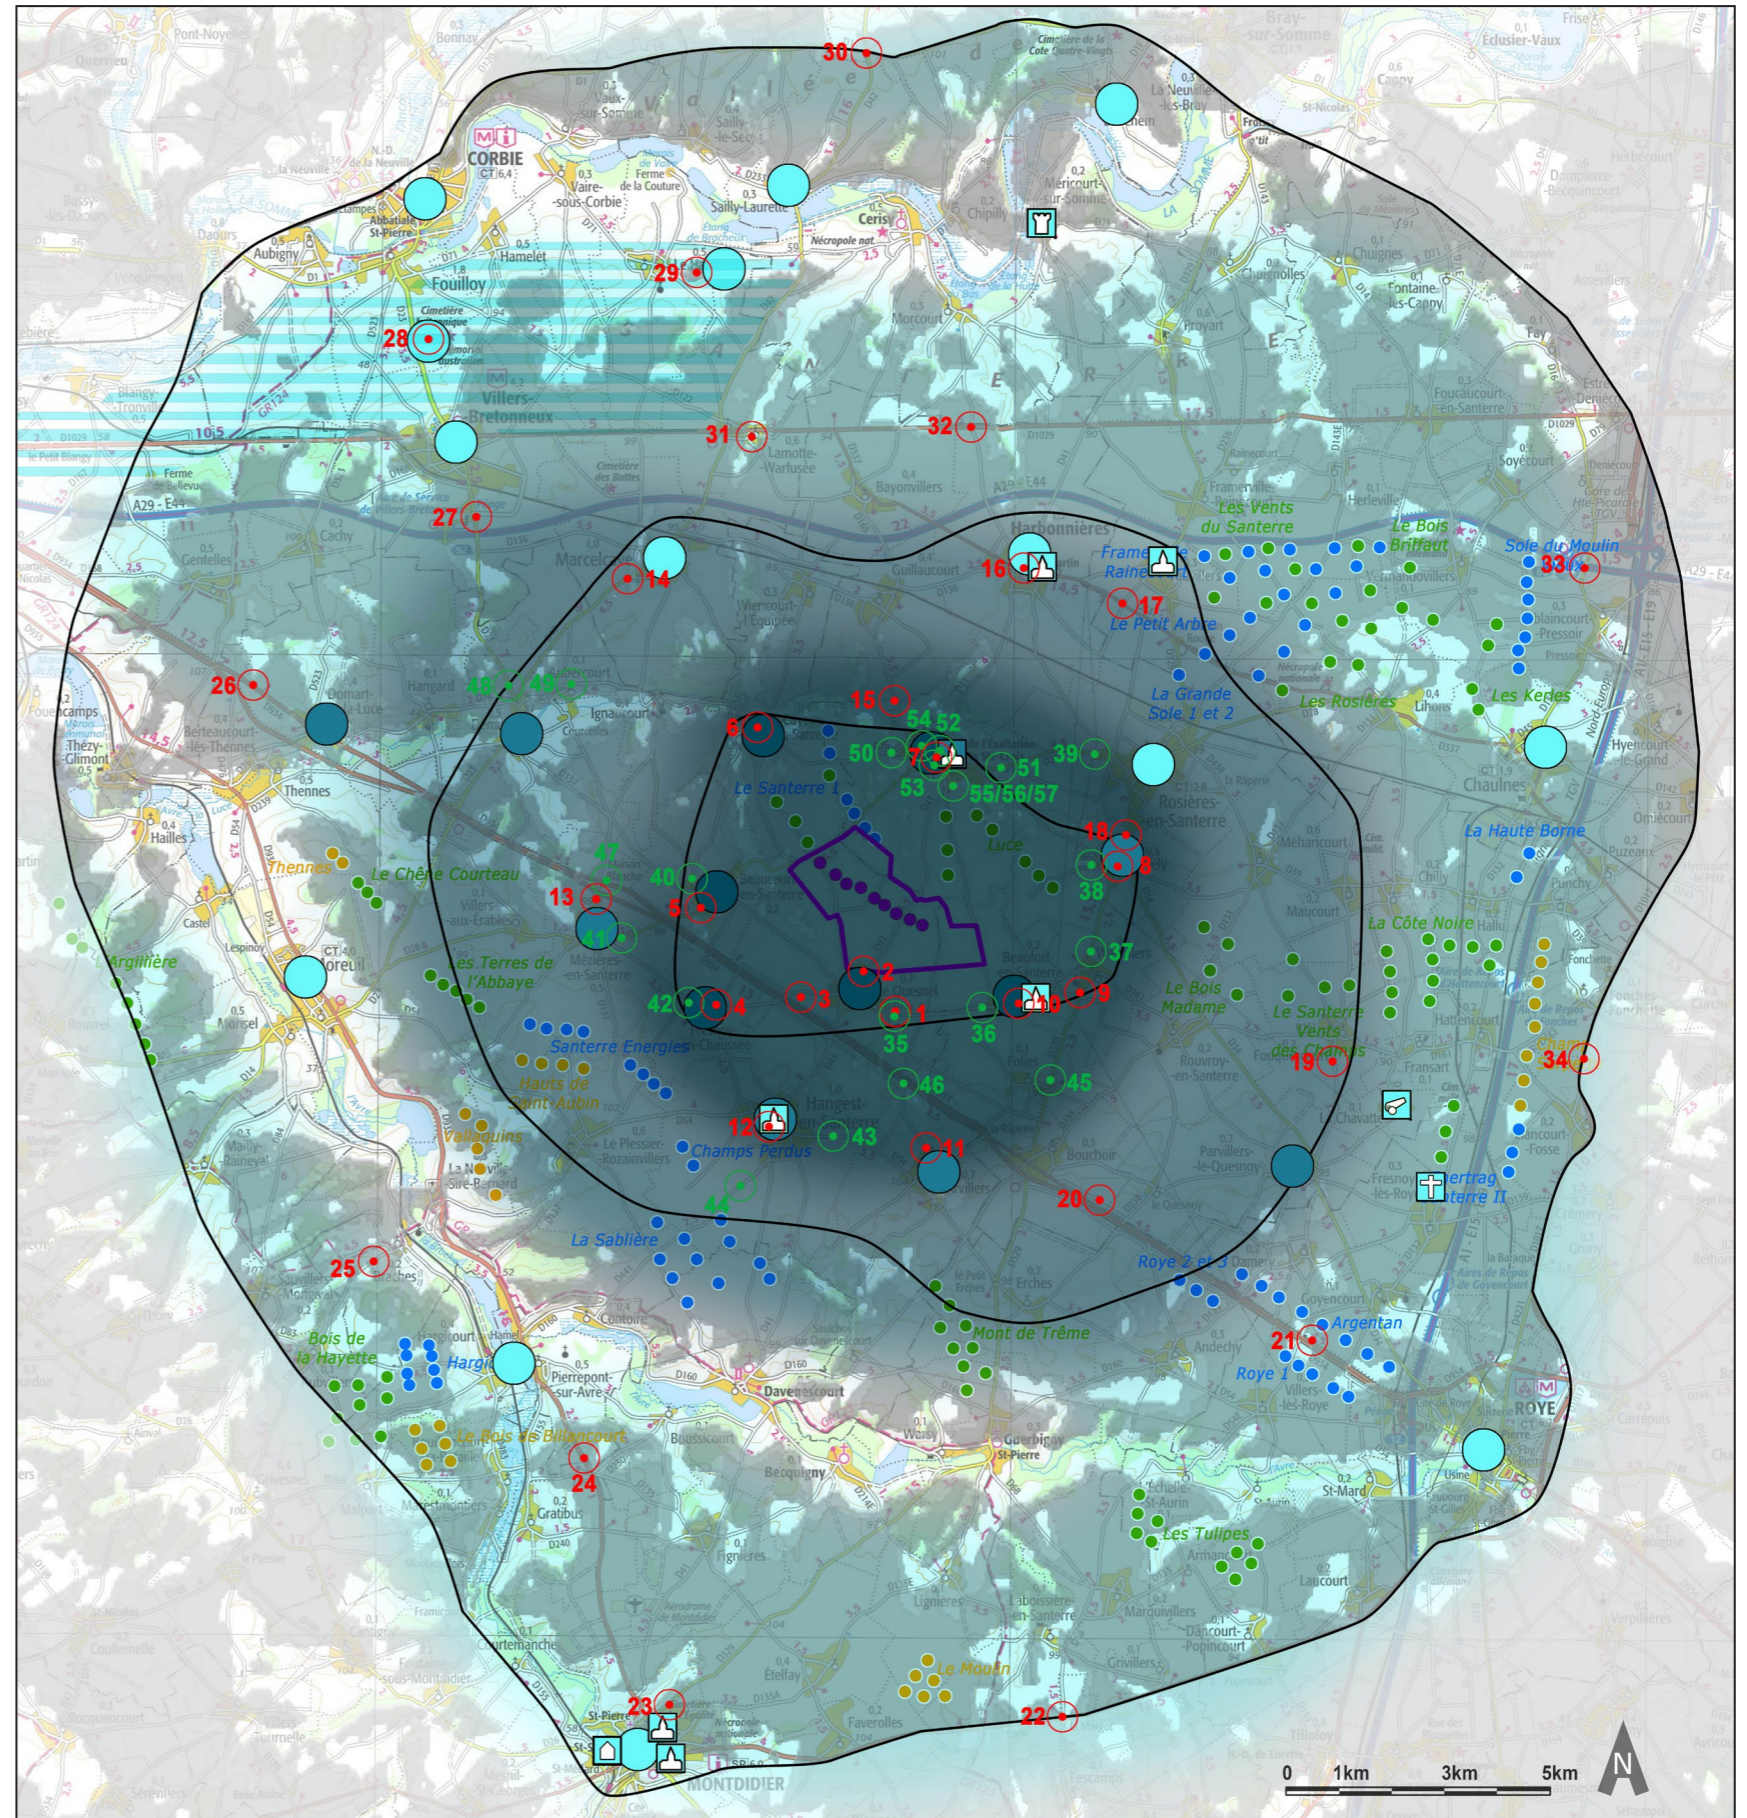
30
CORBIE
Fouilloy
29
28
Villers-Bretonneux
31
32
27
14
16
17
33
Les Vents du Santerre
Le Bois Briffaut
Sole du Moulin
Framerville Rainecourt
Le Petit Arbre
La Grande Sole 1 et 2
Les Rosières
Les Kerles
26
48
49
15
6
54
52
50
51
39
53
55/56/57
Le Santerre 1
Luce
18
8
38
47
Le Chêne Courteau
Thennes
13
40
5
41
La Haute Borne
La Côte Noire
L'Argillière
Les Terres de l'Abbaye
37
2
42
4
3
1
35
36
10
9
Le Bois Madame
Le Santerre Vents des Champs
19
34
Santerre Energies
Hauts de Saint Aubin
46
45
Vallée Jains
12
Champs Perdus
43
11
20
Bertrag Santerre II
44
La Sablière
25
Roye 2 et 3
Mont de Trême
Argentan
21
Roye 1
Bois de la Hayette
Hargicourt
Le Bois de Bilancourt
24
ROYE
Les Tulipes
Le Moulin
23
22
MONTDIDIER
0 1km 3km 5km
N